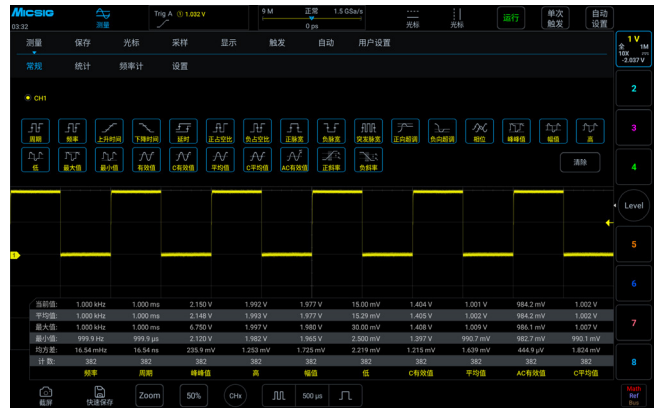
MICSIG 03:32 测量 Trig A 1.032 V 9 M 正常 1.5 GSa/s 0 ps 光标 光标 运行 单次触发 自动设置

测量 保存 光标 采样 显示 触发 自动 用户设置

常规 统计 频率计 设置

CH1

周期 频率 上升时间 下降时间 延时 正占空比 负占空比 正脉宽 负脉宽 突发脉宽 正向超调 负向超调 相位 峰峰值 幅值 高

低 最大值 最小值 有效值 C有效值 平均值 C平均值 AC有效值 正斜率 负斜率

清除

1 V 全 10X -2.037 V

2 3 4 Level 5 6 7 8

| 当前值: | 1.000 kHz | 1.000 ms | 2.150 V | 1.992 V | 1.977 V | 15.00 mV | 1.404 V | 1.001 V | 984.2 mV | 1.002 V |
|---|---|---|---|---|---|---|---|---|---|---|
| 平均值: | 1.000 kHz | 1.000 ms | 2.148 V | 1.993 V | 1.977 V | 15.29 mV | 1.405 V | 1.002 V | 984.2 mV | 1.002 V |
| 最大值: | 1.000 kHz | 1.000 ms | 6.750 V | 1.997 V | 1.980 V | 30.00 mV | 1.408 V | 1.009 V | 986.1 mV | 1.007 V |
| 最小值: | 999.9 Hz | 999.9 µs | 2.120 V | 1.987 V | 1.965 V | 2.500 mV | 1.397 V | 990.7 mV | 982.7 mV | 990.1 mV |
| 均方差: | 16.54 mHz | 16.54 ns | 235.9 mV | 1.253 mV | 1.725 mV | 2.219 mV | 1.215 mV | 1.639 mV | 444.9 µV | 1.824 mV |
| 计 数: | 382 | 382 | 382 | 382 | 382 | 382 | 382 | 382 | 382 | 382 |
| | 频率 | 周期 | 峰峰值 | 高 | 幅值 | 低 | C有效值 | 平均值 | AC有效值 | C平均值 |

截屏 快速保存 Zoom 50% CHx 500 µs Math Ref Bus